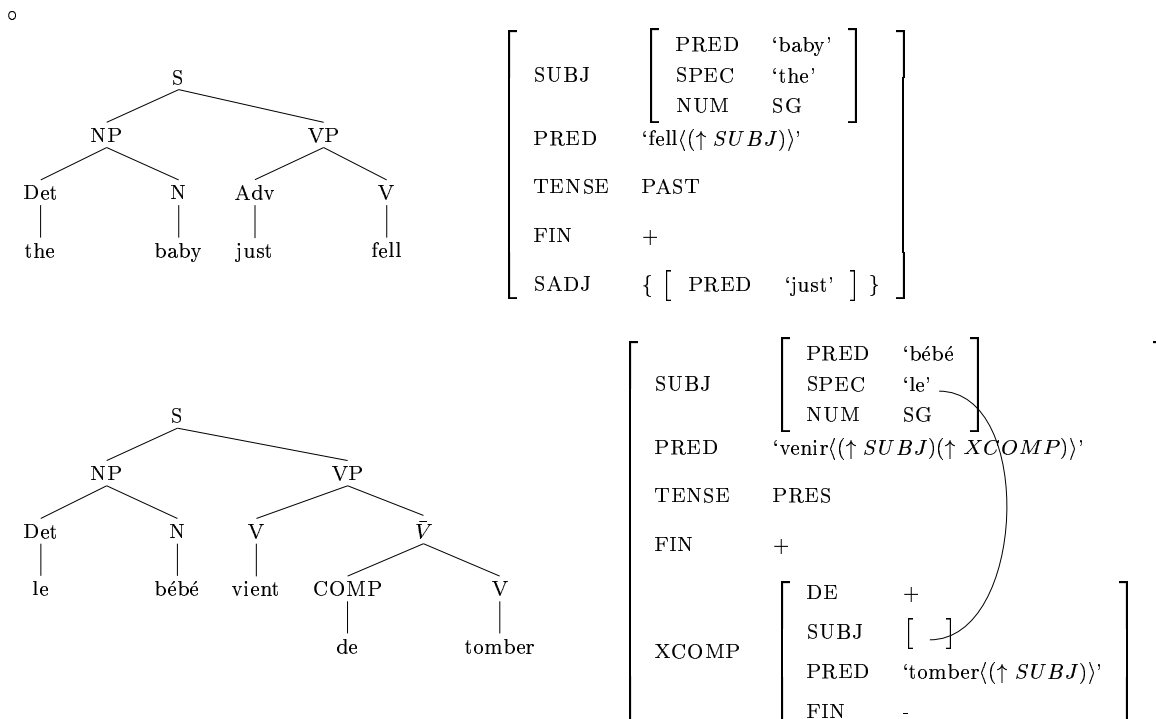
o

S
NP VP
Det N Adv V
the baby just fell

| | |
|---|---|
| SUBJ | PRED 'baby' SPEC 'the' NUM SG |
| PRED | 'fell$\langle(\uparrow SUBJ)\rangle$' |
| TENSE | PAST |
| FIN | + |
| SADJ | { [ PRED 'just' ] } |

S
NP VP
Det N V $\bar{V}$
le bébé vient COMP V
de tomber

| | |
|---|---|
| SUBJ | PRED 'bébé SPEC 'le' NUM SG |
| PRED | 'venir$\langle(\uparrow SUBJ)(\uparrow XCOMP)\rangle$' |
| TENSE | PRES |
| FIN | + |
| XCOMP | DE + SUBJ [ ] PRED 'tomber$\langle(\uparrow SUBJ)\rangle$' FIN - |